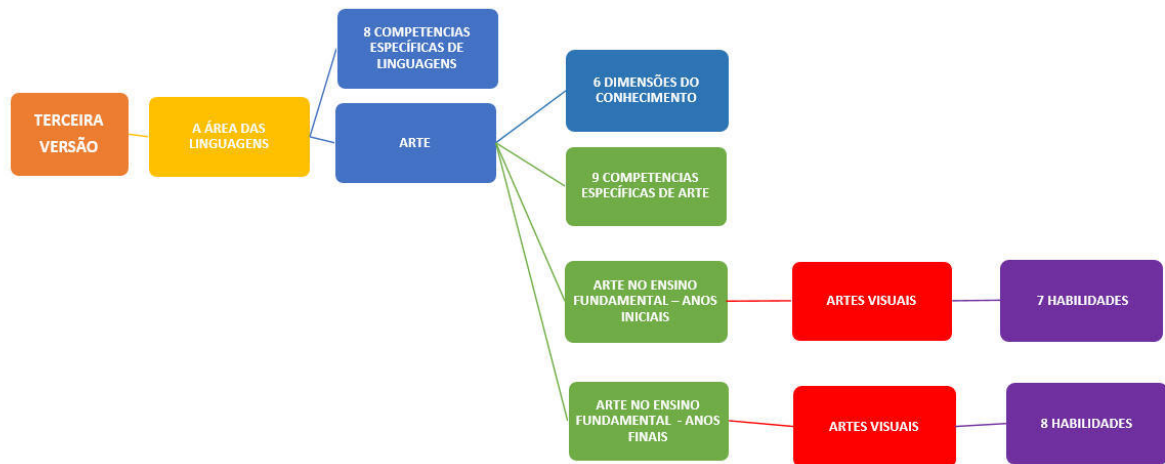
TERCEIRA VERSÃO

A ÁREA DAS LINGUAGENS

8 COMPETENCIAS ESPECÍFICAS DE LINGUAGENS

ARTE

6 DIMENSÕES DO CONHECIMENTO

9 COMPETENCIAS ESPECÍFICAS DE ARTE

ARTE NO ENSINO FUNDAMENTAL – ANOS INICIAIS

ARTES VISUAIS

7 HABILIDADES

ARTE NO ENSINO FUNDAMENTAL - ANOS FINAIS

ARTES VISUAIS

8 HABILIDADES